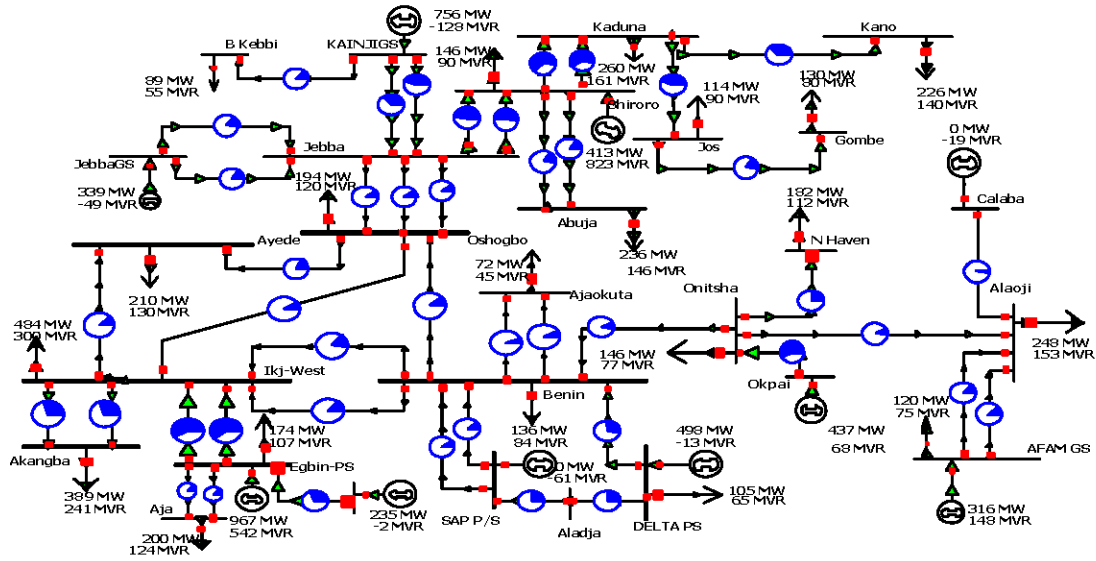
756 MW
-128 MVR

B Kebbi

KAINJIGS

146 MW
90 MVR

Kaduna

Kano

89 MW
55 MVR

260 MW
161 MVR

114 MW
90 MVR

130 MW
80 MVR

226 MW
140 MVR

Shiroro

Jebba

413 MW
823 MVR

Jos

Gombe

0 MW
-19 MVR

JebbaGS

194 MW
120 MVR

339 MW
-49 MVR

Calaba

Abuja

182 MW
112 MVR

Ayede

Oshogbo

236 MW
146 MVR

N Haven

72 MW
45 MVR

210 MW
130 MVR

Ajaokuta

Onitsha

Alaoji

484 MW
300 MVR

248 MW
153 MVR

146 MW
77 MVR

Ikj-West

Benin

Okpai

120 MW
75 MVR

174 MW
107 MVR

136 MW
84 MW

0 MW
61 MVR

498 MW
-13 MVR

437 MW
68 MVR

Akangba

Egbin-PS

AFAM GS

389 MW
241 MVR

105 MW
65 MVR

Aja

967 MW
542 MVR

235 MW
-2 MVR

SAP P/S

Aladja

DELTA PS

200 MW
124 MVR

316 MW
149 MVR